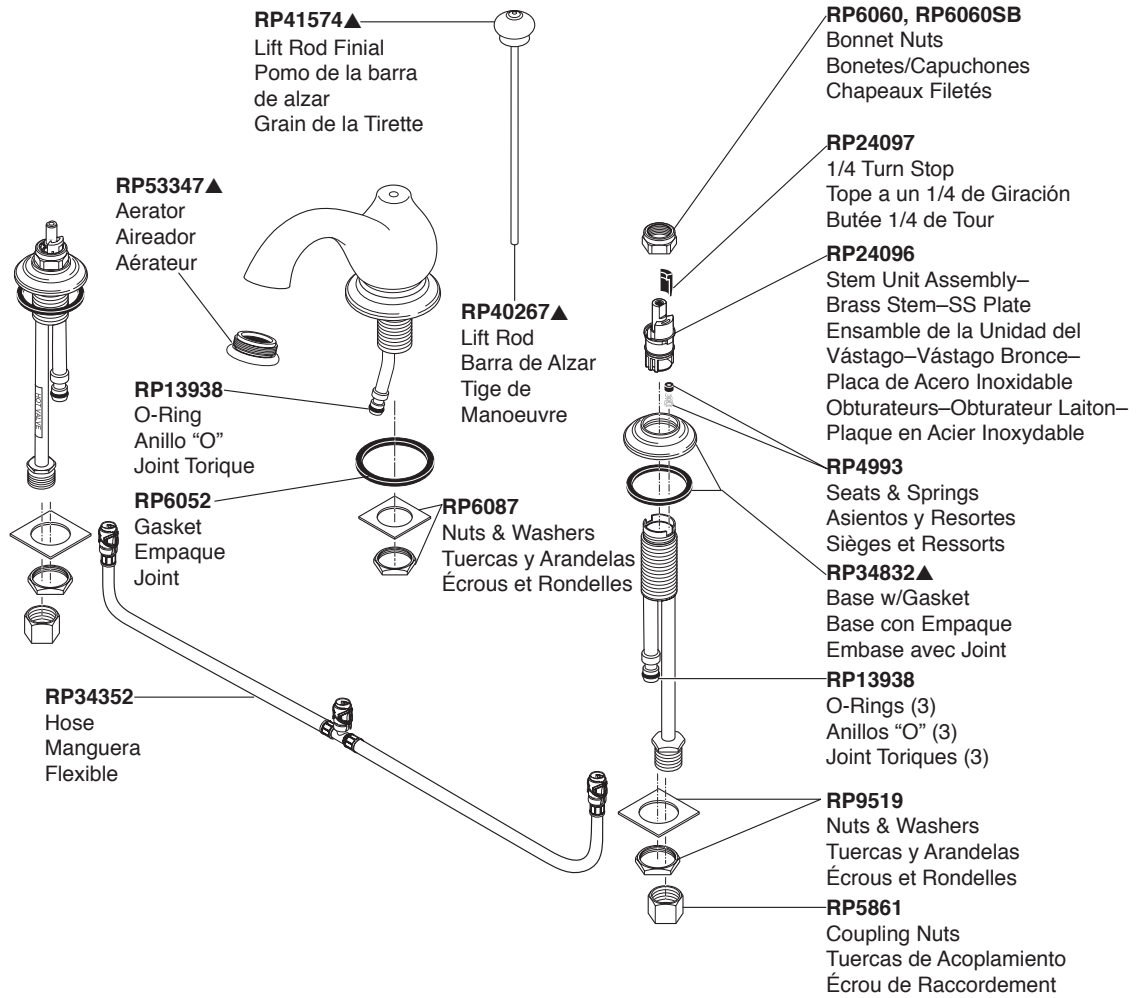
RP41574▲
Lift Rod Finial
Pomo de la barra de alzar
Grain de la Tirette

RP6060, RP6060SB
Bonnet Nuts
Bonetes/Capuchones
Chapeaux Filetés

RP24097
1/4 Turn Stop
Tope a un 1/4 de Giración
Butée 1/4 de Tour

RP53347▲
Aerator
Aireador
Aérateur

RP24096
Stem Unit Assembly–
Brass Stem–SS Plate
Ensamble de la Unidad del Vástago–Vástago Bronce–
Placa de Acero Inoxidable
Obturateurs–Obturateur Laiton–
Plaque en Acier Inoxydable

RP40267▲
Lift Rod
Barra de Alzar
Tige de Manoeuvre

RP13938
O-Ring
Anillo "O"
Joint Torique

RP4993
Seats & Springs
Asientos y Resortes
Sièges et Ressorts

RP6052
Gasket
Empaque
Joint

RP6087
Nuts & Washers
Tuercas y Arandelas
Écrous et Rondelles

RP34832▲
Base w/Gasket
Base con Empaque
Embase avec Joint

RP34352
Hose
Manguera
Flexible

RP13938
O-Rings (3)
Anillos "O" (3)
Joint Toriques (3)

RP9519
Nuts & Washers
Tuercas y Arandelas
Écrous et Rondelles

RP5861
Coupling Nuts
Tuercas de Acoplamiento
Écrou de Raccordement